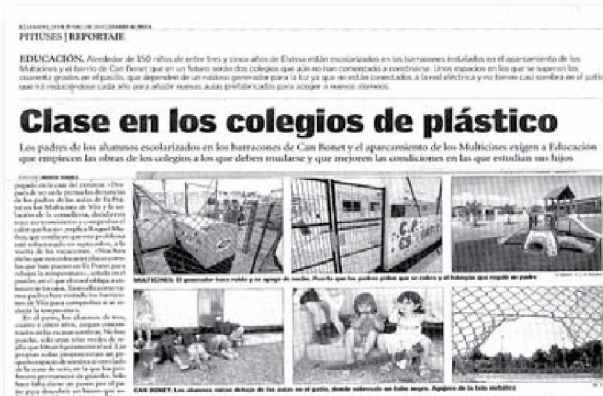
PITIUSES | REPORTAJE

EDUCACIÓN. Alrededor de 350 niños de entre tres y cinco años de Eivissa están escolarizados en los barracones instalados en el aparcamiento de los Multicines y el barrio de Can Bonet que en un futuro serán dos colegios que aún no han comenzado a construirse. Unos espacios en los que se superan los cuarenta grados en el pasillo, que dependen de un ruidoso generador para la luz ya que no están conectados a la red eléctrica y no tienen casi sombra en el patio que ni se ha reducido cada año para añadir nuevas aulas prefabricadas para acoger a nuevos alumnos.

Clase en los colegios de plástico

Los padres de los alumnos escolarizados en los barracones de Can Bonet y el aparcamiento de los Multicines exigen a Educación que empiecen las obras de los colegios a los que deben mudarse y que mejoren las condiciones en las que estudian sus hijos

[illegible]

MULTICINES: El generador hace ruido y se apaga de noche. Puerta que los padres piden que se cubra y el tobogán que regaló un padre

CAN BONET: Los alumnos cenan debajo de las aulas en el patio, donde sobresale un tubo negro. Agujero de la tela metálica